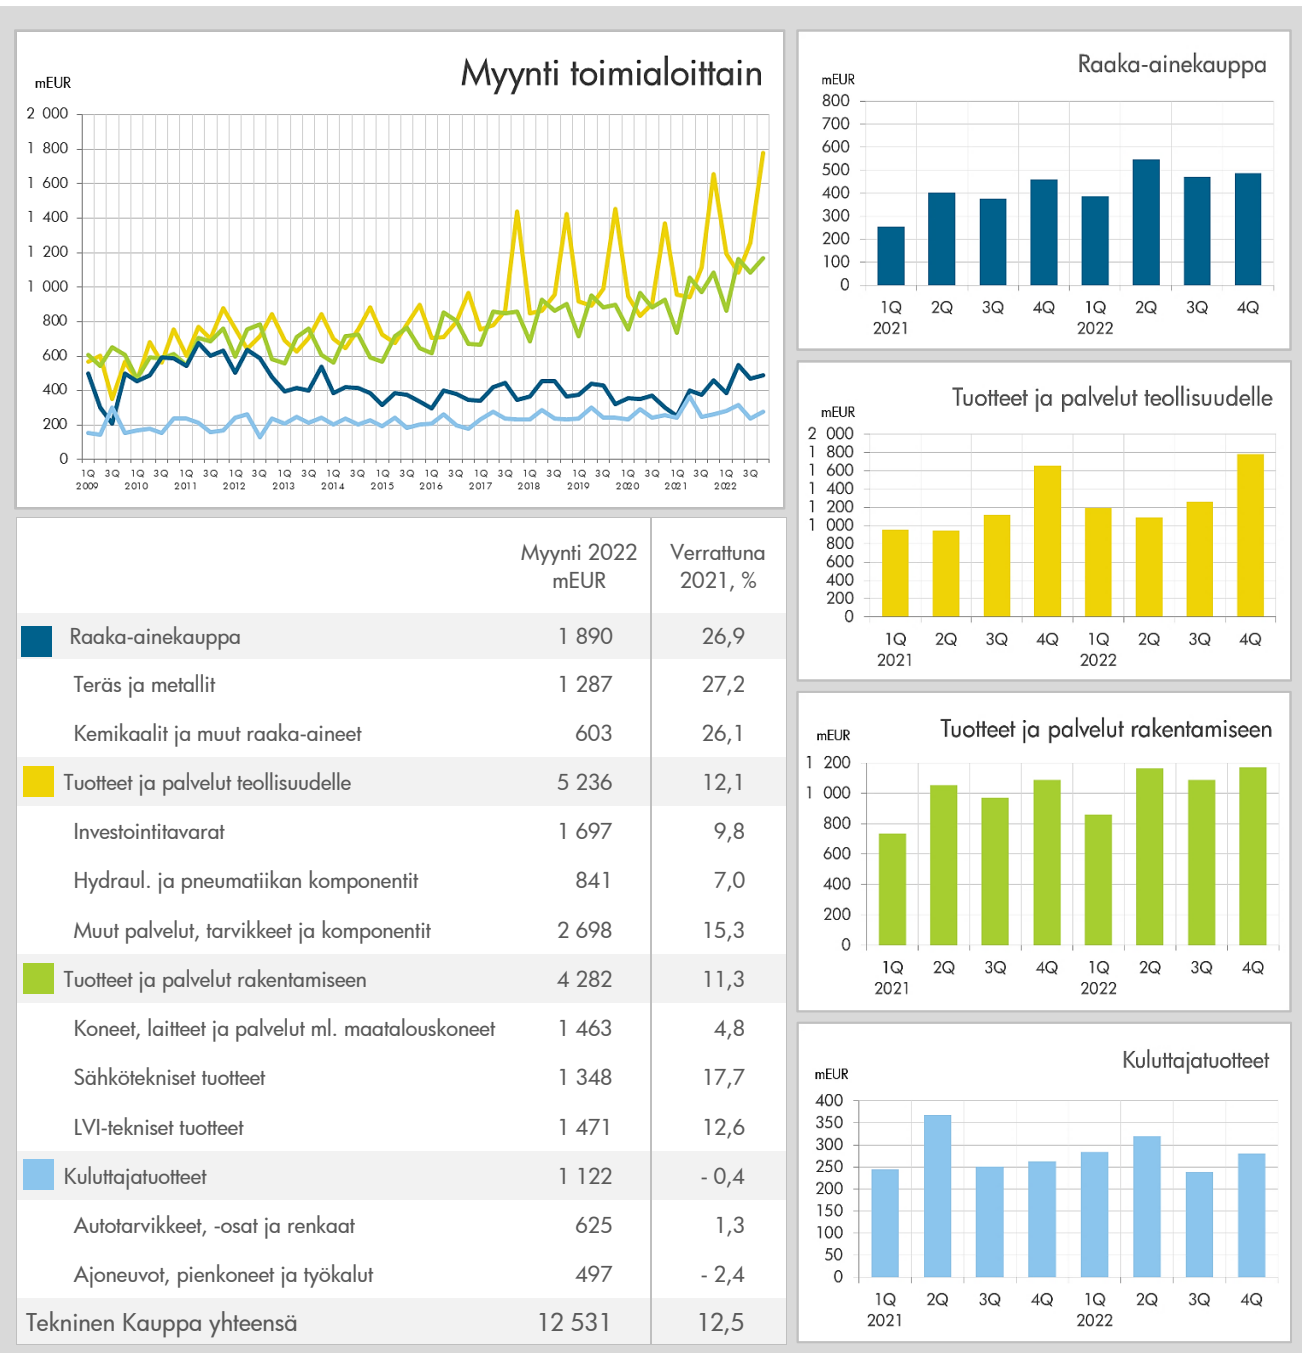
Myynti toimialoittain

mEUR

2 000
1 800
1 600
1 400
1 200
1 000
800
600
400
200
0

1Q 2009 3Q 1Q 2010 3Q 1Q 2011 3Q 1Q 2012 3Q 1Q 2013 3Q 1Q 2014 3Q 1Q 2015 3Q 1Q 2016 3Q 1Q 2017 3Q 1Q 2018 3Q 1Q 2019 3Q 1Q 2020 3Q 1Q 2021 3Q 1Q 2022 3Q

| | Myynti 2022 mEUR | Verrattuna 2021, % |
|---|---|---|
| Raaka-ainekauppa | 1 890 | 26,9 |
| Teräs ja metallit | 1 287 | 27,2 |
| Kemikaalit ja muut raaka-aineet | 603 | 26,1 |
| Tuotteet ja palvelut teollisuudelle | 5 236 | 12,1 |
| Investointitavarat | 1 697 | 9,8 |
| Hydraul. ja pneumatiikan komponentit | 841 | 7,0 |
| Muut palvelut, tarvikkeet ja komponentit | 2 698 | 15,3 |
| Tuotteet ja palvelut rakentamiseen | 4 282 | 11,3 |
| Koneet, laitteet ja palvelut ml. maatalouskoneet | 1 463 | 4,8 |
| Sähkötekniset tuotteet | 1 348 | 17,7 |
| LVI-tekniset tuotteet | 1 471 | 12,6 |
| Kuluttajatuotteet | 1 122 | - 0,4 |
| Autotarvikkeet, -osat ja renkaat | 625 | 1,3 |
| Ajoneuvot, pienkoneet ja työkalut | 497 | - 2,4 |
| Tekninen Kauppa yhteensä | 12 531 | 12,5 |

Raaka-ainekauppa

mEUR
800
700
600
500
400
300
200
100
0
1Q 2021 2Q 3Q 4Q 1Q 2022 2Q 3Q 4Q

Tuotteet ja palvelut teollisuudelle

mEUR
2 000
1 800
1 600
1 400
1 200
1 000
800
600
400
200
0
1Q 2021 2Q 3Q 4Q 1Q 2022 2Q 3Q 4Q

Tuotteet ja palvelut rakentamiseen

mEUR
1 200
1 000
800
600
400
200
0
1Q 2021 2Q 3Q 4Q 1Q 2022 2Q 3Q 4Q

Kuluttajatuotteet

mEUR
400
350
300
250
200
150
100
50
0
1Q 2021 2Q 3Q 4Q 1Q 2022 2Q 3Q 4Q